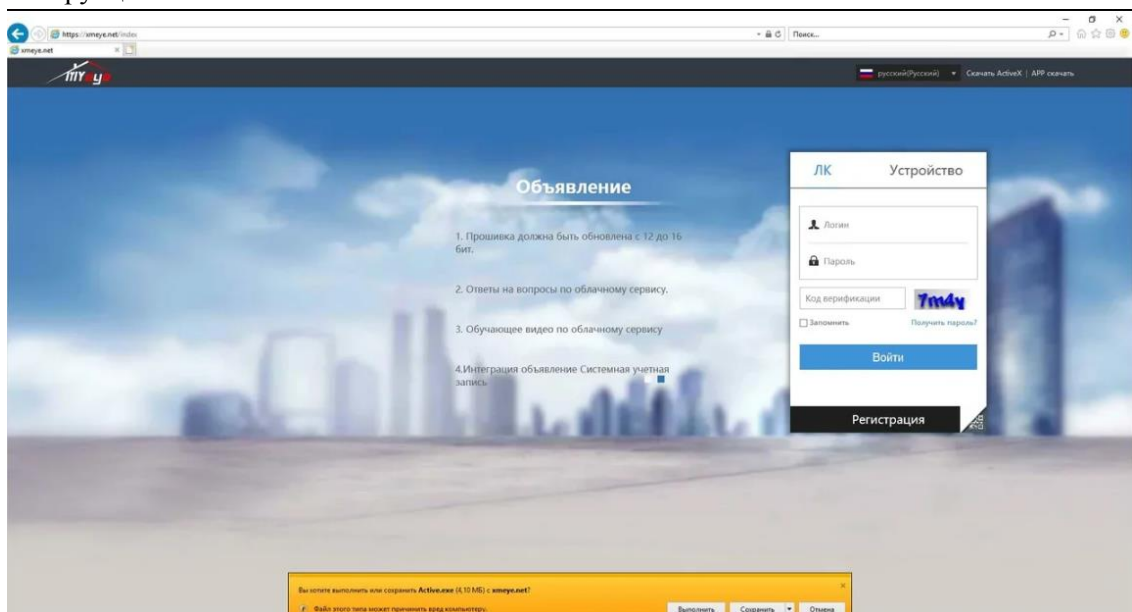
https://xmeye.net/index
Поиск...
xmeye.net
myeye
русский(Русский) Скачать ActiveX | APP скачать

Объявление

1. Прошивка должна быть обновлена с 12 до 16 бит.

2. Ответы на вопросы по облачному сервису.

3. Обучающее видео по облачному сервису

4.Интеграция объявление Системная учетная запись

ЛК
Устройство
Логин
Пароль
Код верификации
7m4y
Запомнить
Получить пароль?
Войти
Регистрация

Вы хотите выполнить или сохранить Active.exe (4,10 МБ) с xmeye.net?
Файл этого типа может причинить вред компьютеру.
Выполнить
Сохранить
Отмена